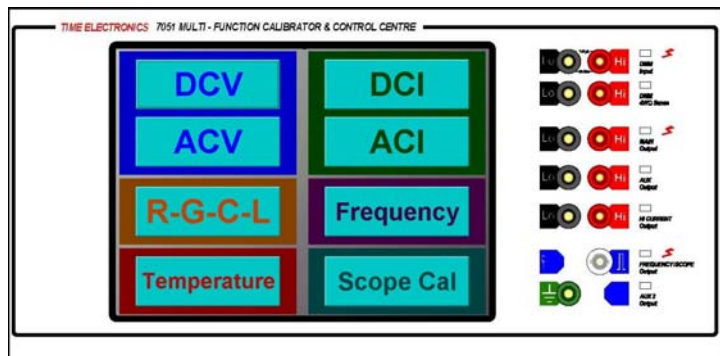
TIME ELECTRONICS 7051 MULTI - FUNCTION CALIBRATOR & CONTROL CENTRE

DCV

ACV

DCI

ACI

R-G-C-L

Frequency

Temperature

Scope Cal

Lo Hi DMM Input

Lo Hi DMM 4W Sense

Lo Hi MAIN Output

Lo Hi AUX Output

Lo Hi HI CURRENT Output

FREQUENCY/SCOPE Output

AUX 2 Output